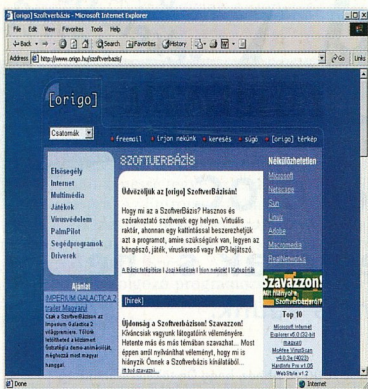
[origo] Szoftverbázis - Microsoft Internet Explorer

File Edit View Favorites Tools Help

Back Search Favorites History

Address http://www.origo.hu/szoftverbazis/ Go Links

[origo]

Csatornák

freemail | írjon nekünk | keresés | súgó | [origo] térkép

Elsőségély
Internet
Multimédia
Játékok
Vírusvédelem
PalmPilot
Segédprogramok
Driverek

Ajánlat

IMPERIUM GALACTICA 2 trailer Magyarul

Csak a Szoftverbázison az Imperium Galactica 2 világpremier. Töltsék letöltheted a képünk futtatható demo-animációját, másfélszázas méretet magyar hanggal!

SZOFTVERBÁZIS

Üdvözöljük az [origo] SzoftverBázisán!

Hogy mi az a SzoftverBázis? Hasznos és szórakoztató szoftverek egy helyen. Virtuális raktár, ahonnan egy kattintással beszerezheted azt a programot, amire szükségünk van, legyen az böngésző, játék, víruskereső vagy MP3-lejátszó.

A Bázis felépítése | Jogi kérdések | Ikon-nekünk! | Kategóriák

Nélkülözhetetlen

Microsoft
Netscape
Sun
Linux
Adobe
Macromedia
RealNetworks

Szavazzon!

[hírek]

Újdonság a Szoftverbázison! Szavazzon!

Kíváncsiak vagyunk látogatóink véleményére. Hetente más és más témában szavazhat... Most éppen arról nyilváníthat véleményt, hogy mi is hiányzik Önnek a Szoftverbázis kínálatából...

Top 10

Microsoft Internet Explorer v5.0 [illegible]
Winamp
McAfee VirusScan v4.0.3a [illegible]
NetStrip Pro v1.05
WebZone v1.2

Done Internet